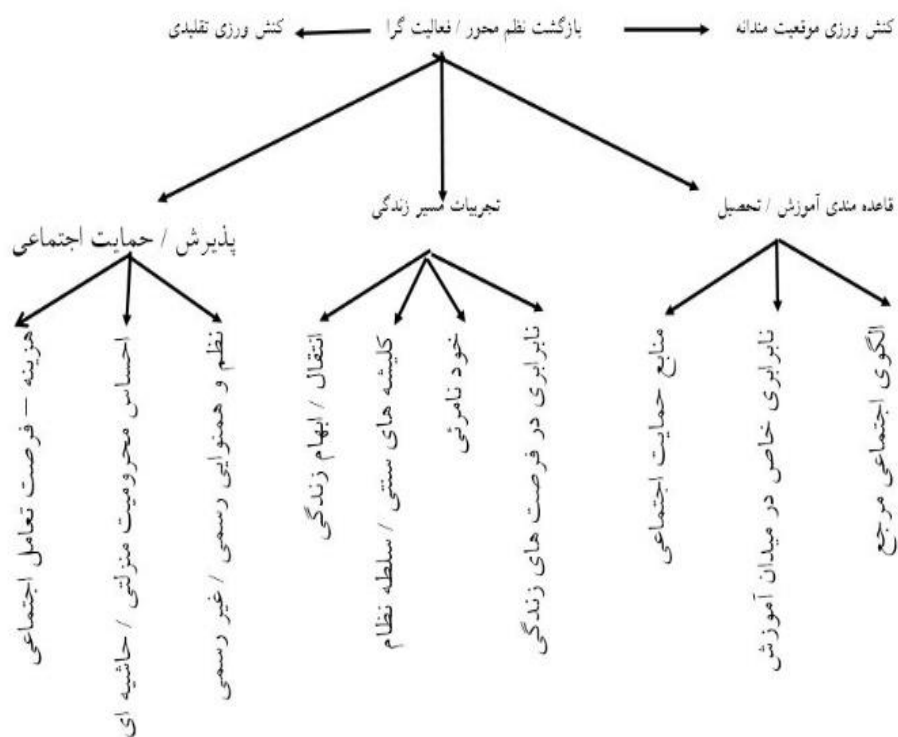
کنش ورزی موقعیت مندانه

بازگشت نظم محور / فعالیت گرا

کنش ورزی تقلیدی

قاعده مندی آموزش / تحصیل

تجربیات مسیر زندگی

پذیرش / حمایت اجتماعی

الگوی اجتماعی مرجع

نابرابری خاص در میدان آموزش

منابع حمایت اجتماعی

نابرابری در فرصت های زندگی

خود نامرئی

کلیشه های سنتی / سلطه نظام

انتقال / ابهام زندگی

نظم و همنوایی رسمی / غیر رسمی

احساس محرومیت منزلتی / حاشیه ای

هزینه – فرصت تعامل اجتماعی